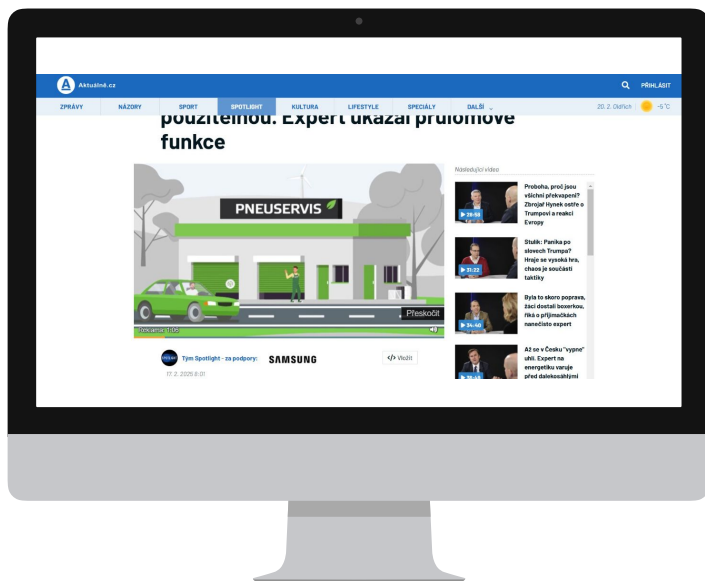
Aktuálně.cz

PŘIHLÁSIT

ZPRÁVY NÁZORY SPORT SPOTLIGHT KULTURA LIFESTYLE SPECIÁLY DALŠÍ

20. 2. Oldřich -5 °C

použitelnou. Expert ukázal průlomové funkce

PNEUSERVIS

Přeskočit

Tým Spotlight - za podpory: SAMSUNG

</> Vložit

17. 2. 2025 8:01

Následující videa

28:59 Proboha, proč jsou všichni překvapeni? Zbrojař Hynek ostře o Trumpovi a reakci Evropy

21:22 Stulík: Panika po slovech Trumpa? Hraje se vysoká hra, chaos je součástí taktiky

34:40 Byla to skoro poprava, žáci dostali boxerkou, říká o přijímačkách nanečisto expert

Až se v Česku "vypne" uhlí. Expert na energetiku varuje před dalekosáhlými